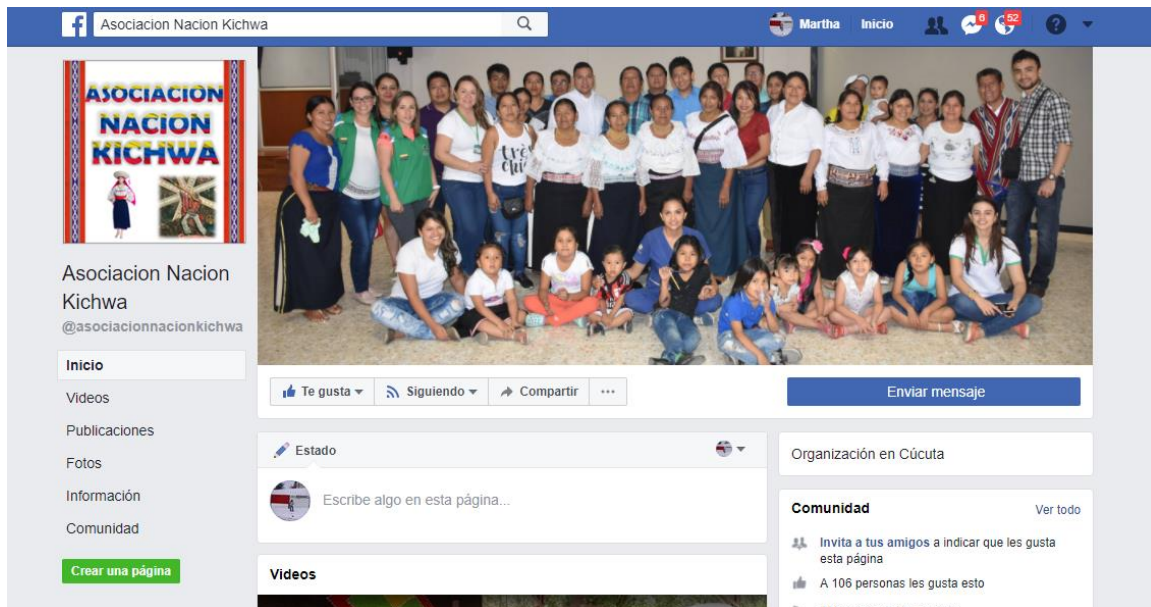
f Asociacion Nacion Kichwa

Martha Inicio 6 52

ASOCIACION NACION KICHWA

Asociacion Nacion Kichwa
@asociacionnacionkichwa

Inicio
Videos
Publicaciones
Fotos
Información
Comunidad

Crear una página

Te gusta
Siguiendo
Compartir
···

Enviar mensaje

Estado

Escribe algo en esta página...

Videos

Organización en Cúcuta

Comunidad
Ver todo

Invita a tus amigos a indicar que les gusta esta página

A 106 personas les gusta esto